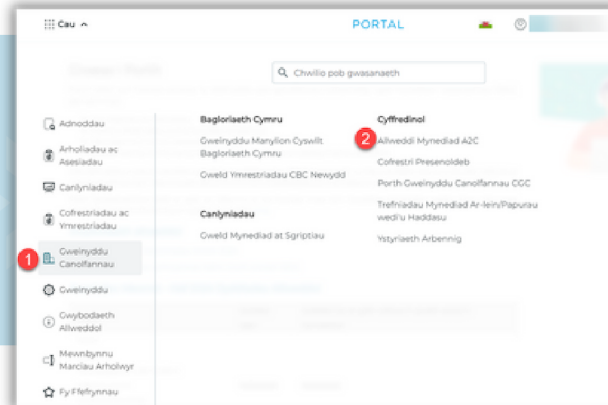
Cau ^

PORTAL

Chwilio pob gwasanaeth

Adnoddau

Arholiadau ac Asesiadau

Canlyniadau

Cofrestriadau ac Ymrestriadau

1

Gweinyddu Canolfannau

Gweinyddu

Gwybodaeth Allweddol

Mewnbynnu Marciau Arholwyr

Fy Ffefrynnau

Bagloriaeth Cymru

Gweinyddu Manylion Cyswllt Bagloriaeth Cymru

Gweld Ymrestriadau CBC Newydd

Canlyniadau

Gweld Mynediad at Sgriptiau

Cyffredinol

2

Allweddi Mynediad A2C

Cofrestr Presenoldeb

Porth Gweinyddu Canolfannau CGC

Trefniadau Mynediad Ar-lein/Papurau wedi'u Haddasu

Ystyriaeth Arbennig